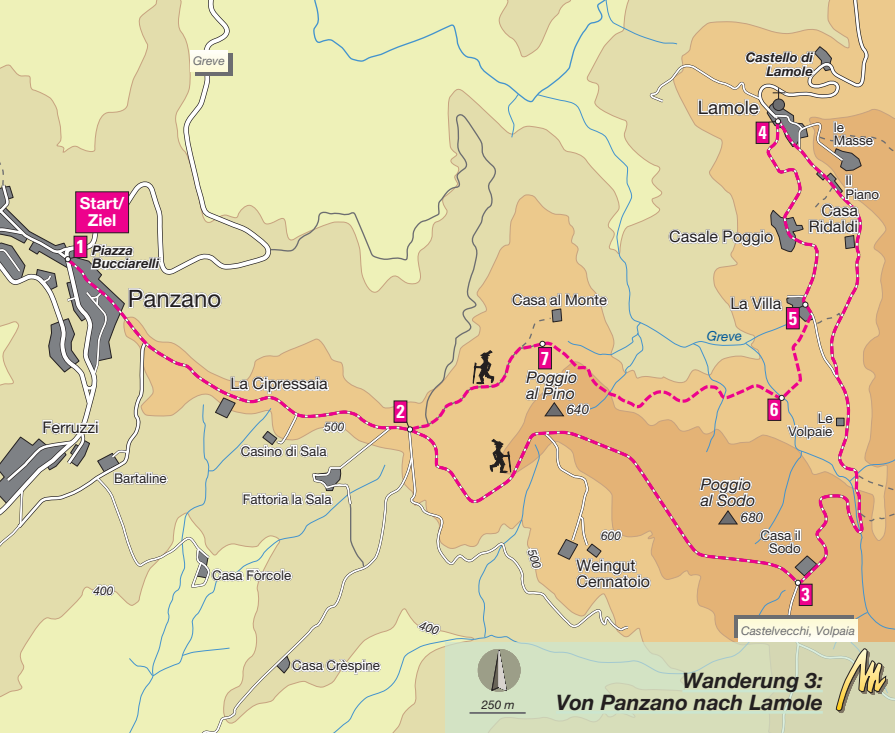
Greve

Castello di Lamole

Lamole

4

le Masse

Il Piano

Casa Ridaldi

Casale Poggio

Start/ Ziel

1

Piazza Bucciarelli

Panzano

Casa al Monte

La Villa

5

Greve

7

Poggio al Pino

640

6

Le Volpaie

La Cipressaia

2

500

Casino di Sala

Ferruzzi

Bartaline

Fattoria la Sala

Poggio al Sodo

680

Casa il Sodo

600

Weingut Cennatoio

500

3

Castelvecchi, Volpaia

Casa Fòrcole

400

400

Casa Crèspine

250 m

Wanderung 3: Von Panzano nach Lamole